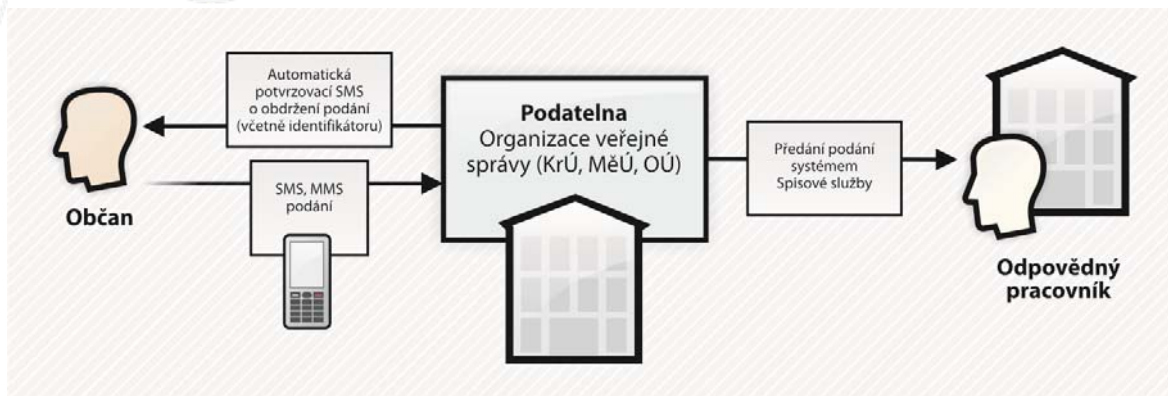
Automatická potvrzovací SMS o obdržení podání (včetně identifikátoru)

SMS, MMS podání

Občan

Podatelna
Organizace veřejné správy (KrÚ, MěÚ, OÚ)

Předání podání systémem Spisové služby

Odpovědný pracovník